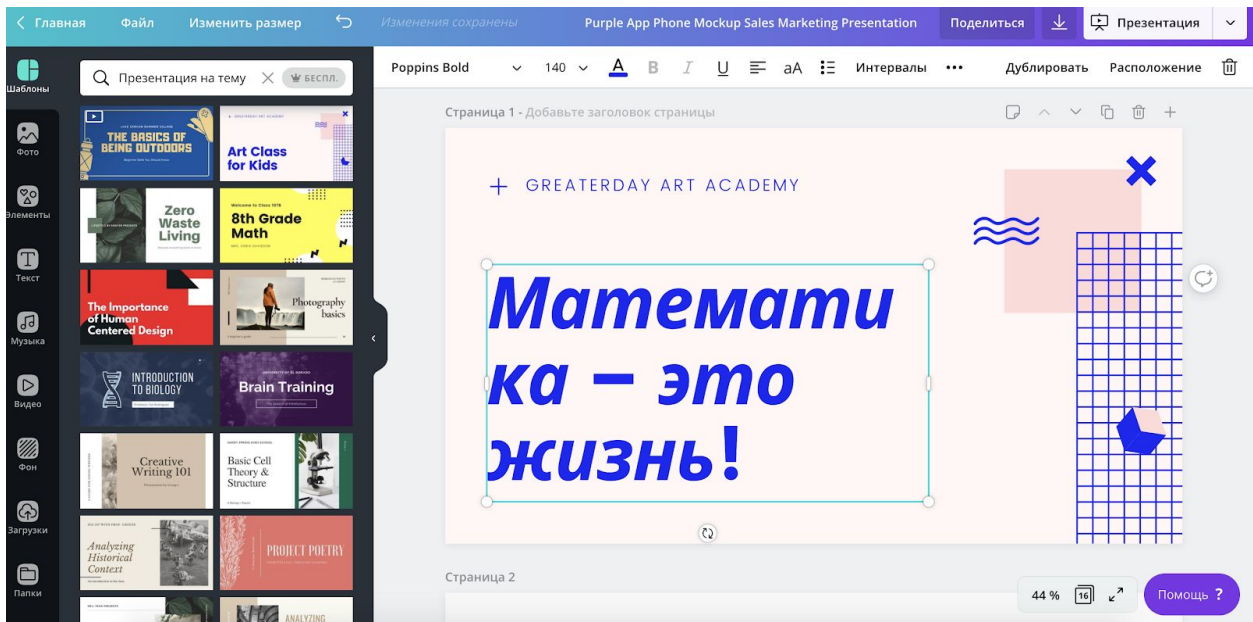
< Главная Файл Изменить размер Изменения сохранены Purple App Phone Mockup Sales Marketing Presentation Поделиться Презентация

Шаблоны
Фото
Элементы
Текст
Музыка
Видео
Фон
Загрузки
Папки

Презентация на тему БЕСПЛ.

THE BASICS OF BEING OUTDOORS
GREATERDAY ART ACADEMY
Art Class for Kids
Zero Waste Living
Welcome to Class 1978
8th Grade Math
The Importance of Human Centered Design
Photography basics
INTRODUCTION TO BIOLOGY
Brain Training
Creative Writing 101
Basic Cell Theory & Structure
Analyzing Historical Context
PROJECT POETRY
ANALYZING

Poppins Bold 140 A B I U aA Интервалы ••• Дублировать Расположение

Страница 1 - Добавьте заголовок страницы

GREATERDAY ART ACADEMY

Математика – это жизнь!

Страница 2

44 % 16 Помощь ?